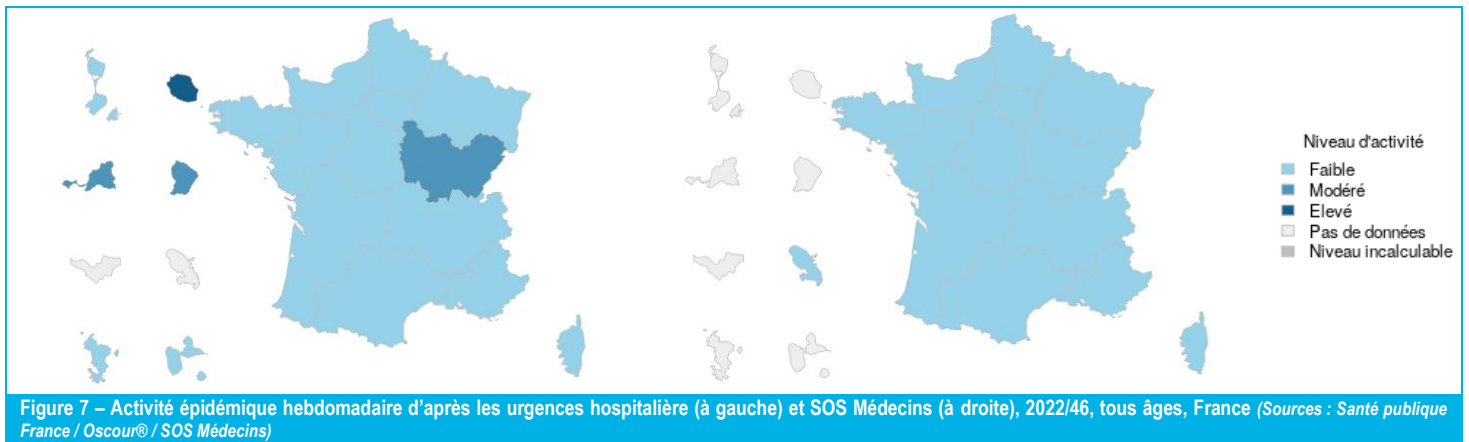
Niveau d'activité
Faible
Modéré
Elevé
Pas de données
Niveau incalculable

Figure 7 – Activité épidémique hebdomadaire d'après les urgences hospitalière (à gauche) et SOS Médecins (à droite), 2022/46, tous âges, France (Sources : Santé publique France / Oscour® / SOS Médecins)